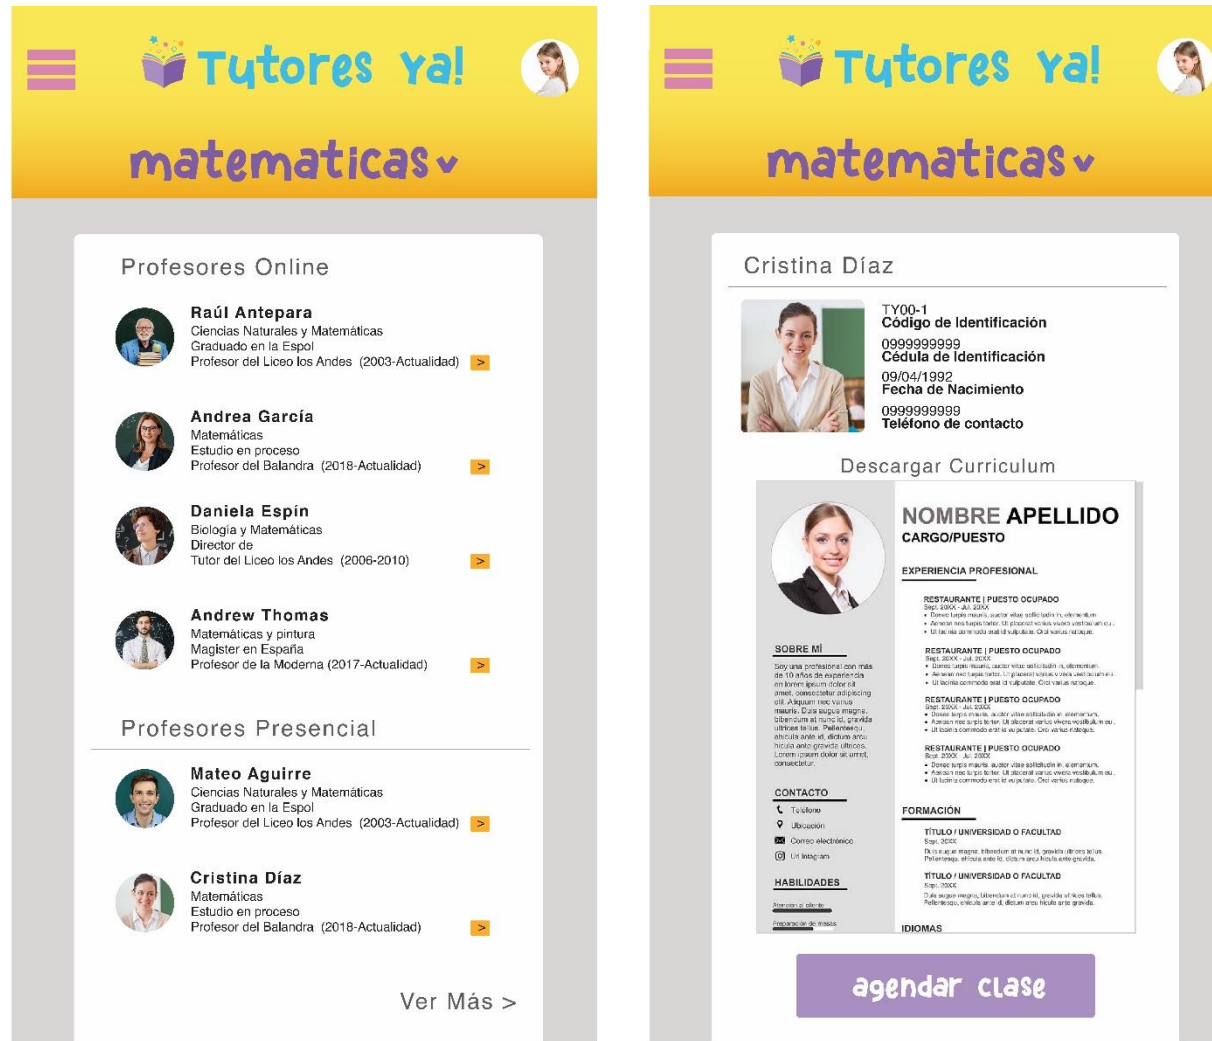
Tutores Ya!

matematicas

Profesores Online

Raúl Antepara
Ciencias Naturales y Matemáticas
Graduado en la Espol
Profesor del Liceo los Andes (2003-Actualidad) >

Andrea García
Matemáticas
Estudio en proceso
Profesor del Balandra (2018-Actualidad) >

Daniela Espín
Biología y Matemáticas
Director de
Tutor del Liceo los Andes (2006-2010) >

Andrew Thomas
Matemáticas y pintura
Magister en España
Profesor de la Moderna (2017-Actualidad) >

Profesores Presencial

Mateo Aguirre
Ciencias Naturales y Matemáticas
Graduado en la Espol
Profesor del Liceo los Andes (2003-Actualidad) >

Cristina Díaz
Matemáticas
Estudio en proceso
Profesor del Balandra (2018-Actualidad) >

Ver Más >

Tutores Ya!

matematicas

Cristina Díaz

TY00-1
Código de Identificación
0999999999
Cédula de Identificación
09/04/1992
Fecha de Nacimiento
0999999999
Teléfono de contacto

Descargar Curriculum

NOMBRE APELLIDO
CARGO/PUESTO

EXPERIENCIA PROFESIONAL

RESTAURANTE | PUESTO OCUPADO
Sept. 20XX - Jul. 20XX
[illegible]

RESTAURANTE | PUESTO OCUPADO
Sept. 20XX - Jul. 20XX
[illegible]

RESTAURANTE | PUESTO OCUPADO
Sept. 20XX - Jul. 20XX
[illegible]

RESTAURANTE | PUESTO OCUPADO
Sept. 20XX - Jul. 20XX
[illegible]

SOBRE MÍ
Soy una profesional con más de 10 años de experiencia en lorem ipsum dolor sit amet, consectetur adipiscing elit. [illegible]

CONTACTO
Teléfono
Ubicación
Correo electrónico
Un Instagram

HABILIDADES
Atención al cliente
Preparación de masas

FORMACIÓN
TÍTULO / UNIVERSIDAD O FACULTAD
Sept. 20XX
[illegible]
TÍTULO / UNIVERSIDAD O FACULTAD
Sept. 20XX
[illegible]

IDIOMAS

agendar clase